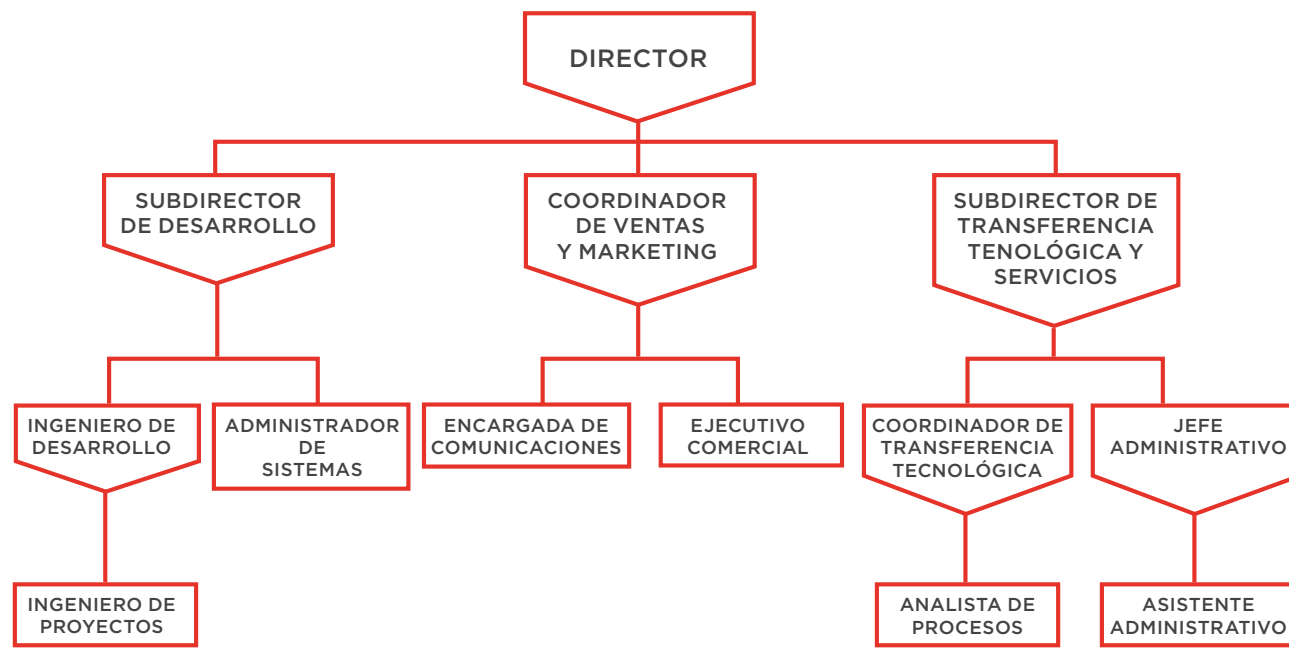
DIRECTOR

SUBDIRECTOR DE DESARROLLO

COORDINADOR DE VENTAS Y MARKETING

SUBDIRECTOR DE TRANSFERENCIA TENOLÓGICA Y SERVICIOS

INGENIERO DE DESARROLLO

ADMINISTRADOR DE SISTEMAS

ENCARGADA DE COMUNICACIONES

EJECUTIVO COMERCIAL

COORDINADOR DE TRANSFERENCIA TECNOLÓGICA

JEFE ADMINISTRATIVO

INGENIERO DE PROYECTOS

ANALISTA DE PROCESOS

ASISTENTE ADMINISTRATIVO